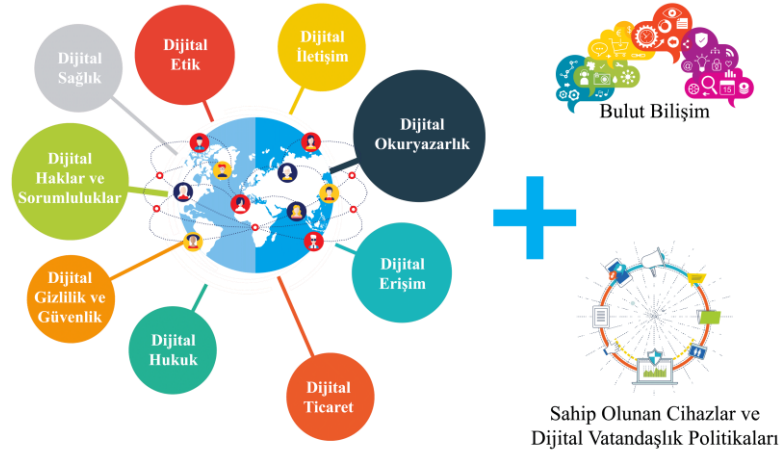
Dijital Sağlık

Dijital Etik

Dijital İletişim

Dijital Okuryazarlık

Dijital Haklar ve Sorumluluklar

Dijital Erişim

Dijital Gizlilik ve Güvenlik

Dijital Hukuk

Dijital Ticaret

Bulut Bilişim

+

Sahip Olunan Cihazlar ve Dijital Vatandaşlık Politikaları